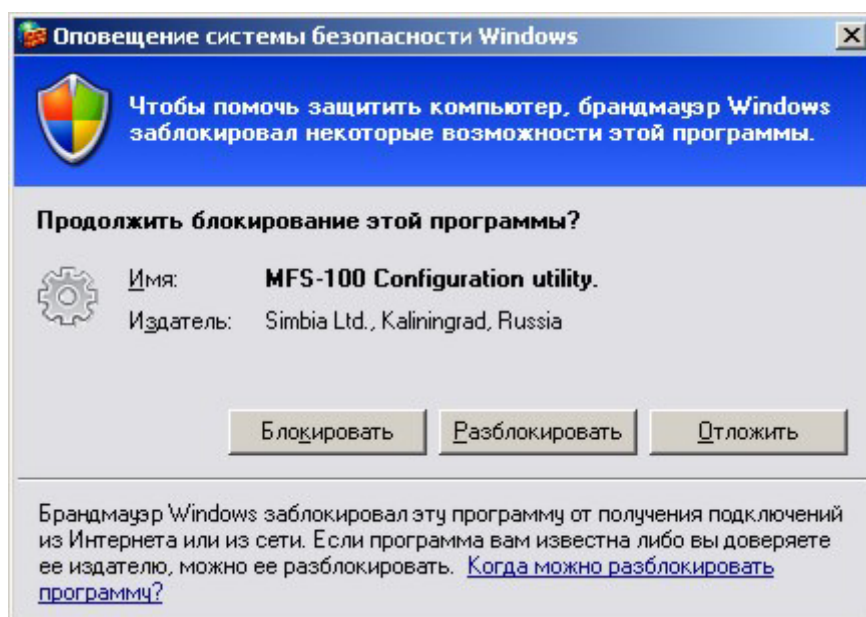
Оповещение системы безопасности Windows

Чтобы помочь защитить компьютер, брандмауэр Windows заблокировал некоторые возможности этой программы.

Продолжить блокирование этой программы?

Имя: MFS-100 Configuration utility.

Издатель: Simbia Ltd., Kaliningrad, Russia

Блокировать | Разблокировать | Отложить

Брандмауэр Windows заблокировал эту программу от получения подключений из Интернета или из сети. Если программа вам известна либо вы доверяете ее издателю, можно ее разблокировать. Когда можно разблокировать программу?